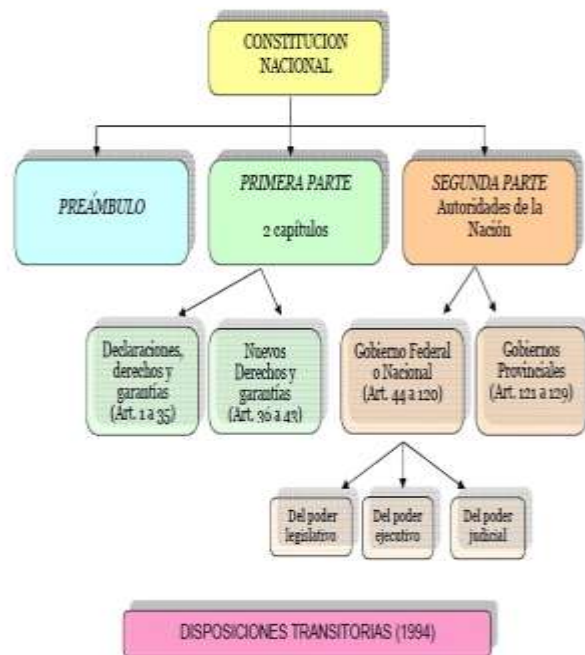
CONSTITUCION NACIONAL

PREÁMBULO

PRIMERA PARTE

2 capítulos

SEGUNDA PARTE
Autoridades de la Nación

Declaraciones, derechos y garantías (Art. 1 a 35)

Nuevos Derechos y garantías (Art. 36 a 43)

Gobiermo Federal o Nacional (Art. 44 a 120)

Gobiernos Provinciales (Art. 121 a 129)

Del poder legislativo

Del poder ejecutivo

Del poder judicial

DISPOSICIONES TRANSITORIAS (1994)